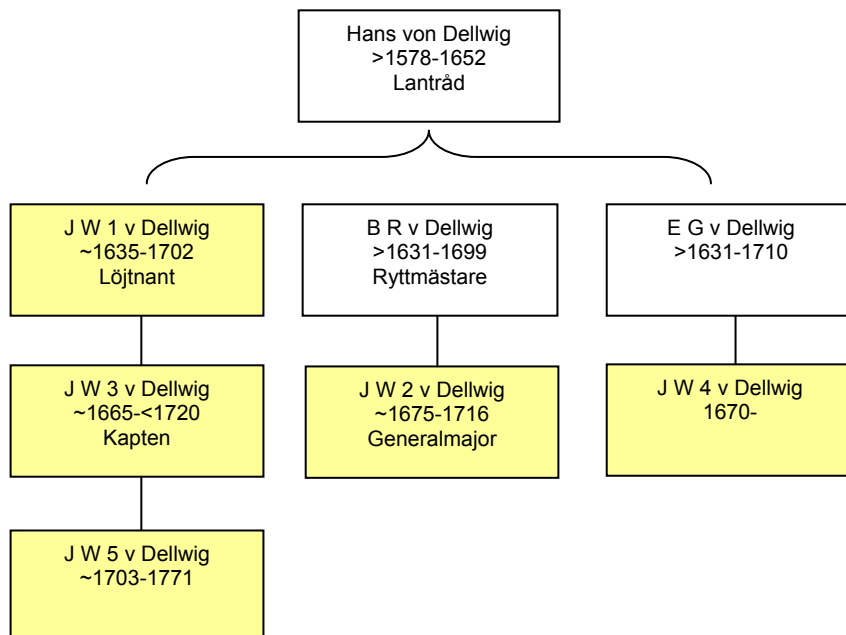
Hans von Dellwig
>1578-1652
Lantråd

J W 1 v Dellwig
~1635-1702
Löjtnant

B R v Dellwig
>1631-1699
Ryttmästare

E G v Dellwig
>1631-1710

J W 3 v Dellwig
~1665-<1720
Kapten

J W 2 v Dellwig
~1675-1716
Generalmajor

J W 4 v Dellwig
1670-

J W 5 v Dellwig
~1703-1771